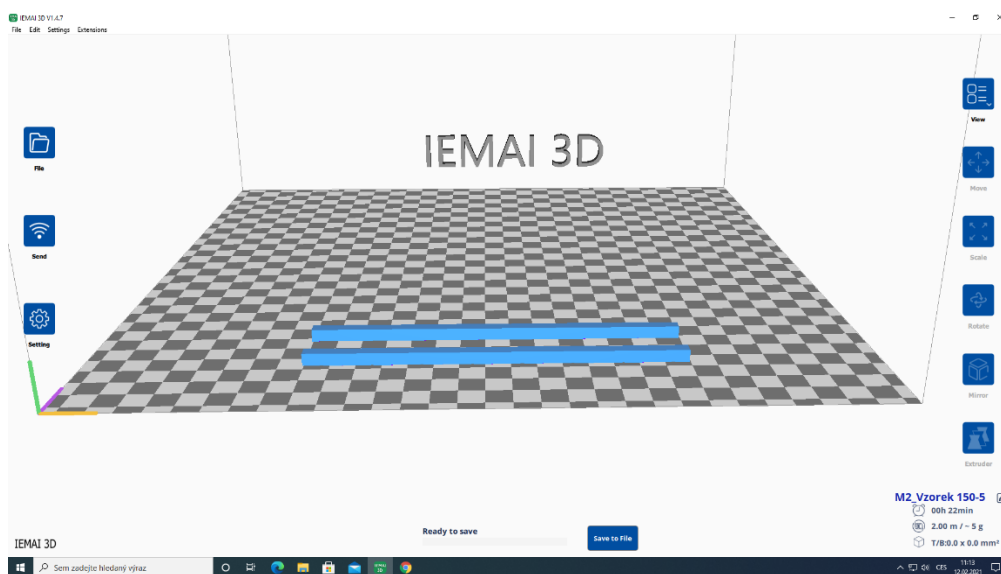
IEMAI 3D V1.4.7
File Edit Settings Extensions

IEMAI 3D

File
Send
Setting

View
Move
Scale
Rotate
Mirror
Extruder

M2_Vzorek 150-5
00h 22min
2.00 m / ~ 5 g
T/B:0.0 x 0.0 mm³

IEMAI 3D
Ready to save
Save to File

Sem zadejte hledaný výraz
CES
11:13
12.02.2021